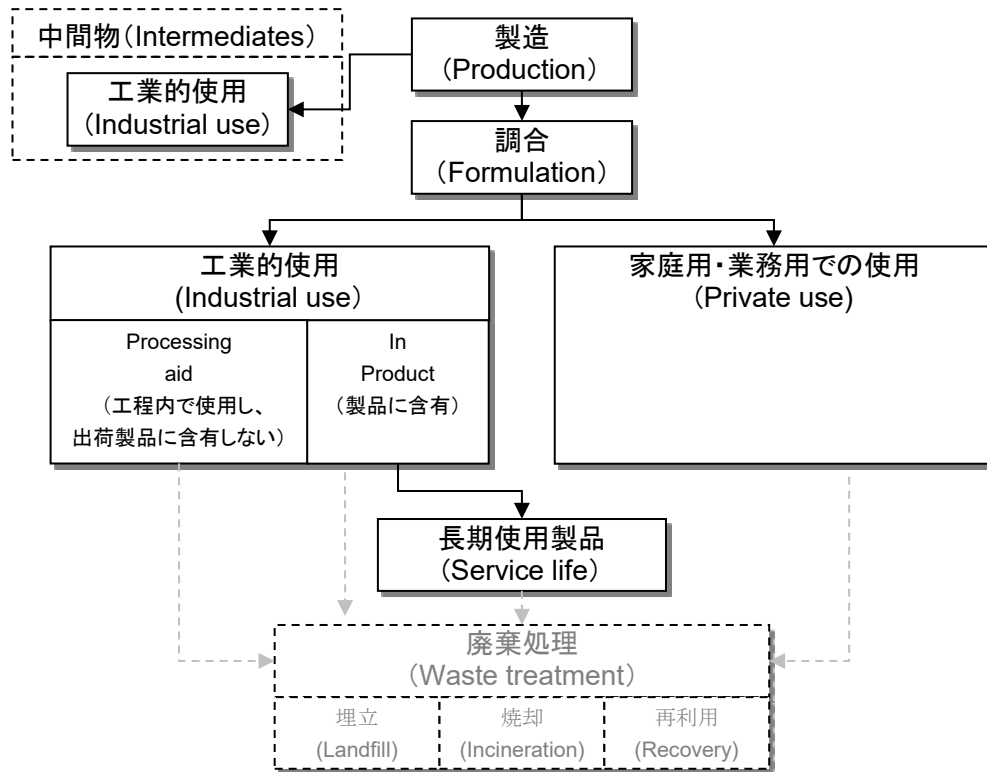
中間物(Intermediates)

工業的使用
(Industrial use)

製造
(Production)

調合
(Formulation)

工業的使用
(Industrial use)

Processing aid
(工程内で使用し、出荷製品に含有しない)

In Product
(製品に含有)

家庭用・業務用での使用
(Private use)

長期使用製品
(Service life)

廃棄処理
(Waste treatment)

埋立
(Landfill)

焼却
(Incineration)

再利用
(Recovery)